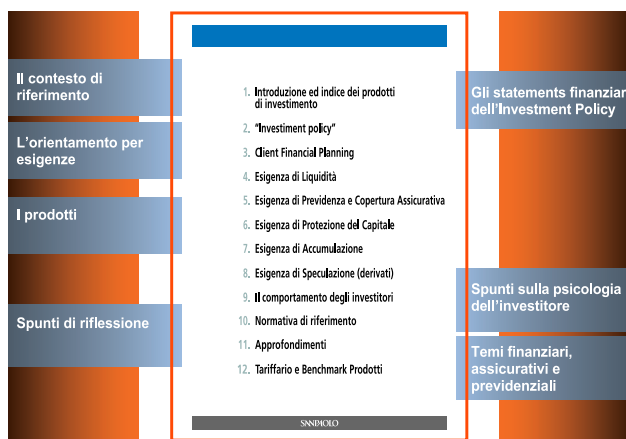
Il contesto di riferimento

L'orientamento per esigenze

I prodotti

Spunti di riflessione

1. Introduzione ed indice dei prodotti di investimento
2. "Investment policy"
3. Client Financial Planning
4. Esigenza di Liquidità
5. Esigenza di Previdenza e Copertura Assicurativa
6. Esigenza di Protezione del Capitale
7. Esigenza di Accumulazione
8. Esigenza di Speculazione (derivati)
9. Il comportamento degli investitori
10. Normativa di riferimento
11. Approfondimenti
12. Tariffario e Benchmark Prodotti

SANPAOLO

Gli statements finanziar dell'Investment Policy

Spunti sulla psicologia dell'investitore

Temi finanziari, assicurativi e previdenziali